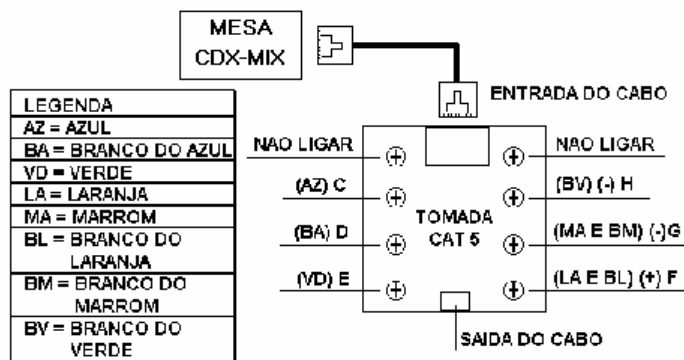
MESA
CDX-MIX

ENTRADA DO CABO

| LEGENDA |
|---|
| AZ = AZUL |
| BA = BRANCO DO AZUL |
| VD = VERDE |
| LA = LARANJA |
| MA = MARROM |
| BL = BRANCO DO LARANJA |
| BM = BRANCO DO MARROM |
| BV = BRANCO DO VERDE |

NAO LIGAR
(AZ) C
(BA) D
(VD) E

TOMADA
CAT 5

NAO LIGAR
(BV) (-) H
(MA E BM) (-)G
(LA E BL) (+) F

SAIDA DO CABO